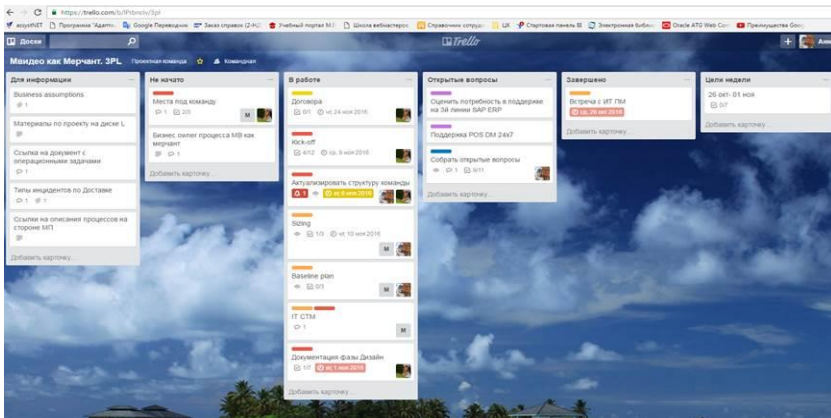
https://trello.com/b/Pbnnlv/3pl

ecsysNET Программа "Адапт... Google Переводчик Заказ справок (2-НД... Учебный портал МЛ Школа вебмастеров Справочник сотрудн... ЦК Стартовая панель III Электронная библио... Oracle ATG Web Com... Преимущества Goo...

Доски

Trello

Мвидео как Мерчант. 3PL Проектная команда Командная

Для информации

Business assumptions
1

Материалы по проекту на диске L

Ссылка на документ с операционными задачами
1

Типы инцидентов по Доставке
1 1

Ссылки на описания процессов на стороне МП

Добавить карточку...

Не начато

Места под команду
1 2/5
M

Бизнес owner процесса MB как мерчант
1

Добавить карточку...

В работе

Договора
0/1 чт, 24 ноя 2016

Kick-off
4/12 ср, 9 ноя 2016

Актуализировать структуру команды
1 ср, 9 ноя 2016

Sizing
1/3 чт, 10 ноя 2016
M

Baseline plan
0/3
M

IT CTM
1
M

Документация фазы Дизайн
1/2 вс, 1 янв 2016

Добавить карточку...

Открытые вопросы

Оценить потребность в поддержке на 3й линии SAP ERP

Поддержка POS DM 24x7

Собрать открытые вопросы
1 0/11

Добавить карточку...

Завершено

Встреча с ИТ ПМ
ср, 26 окт 2016

Добавить карточку...

Цели недели

26 окт- 01 ноя
0/7

Добавить карточку...